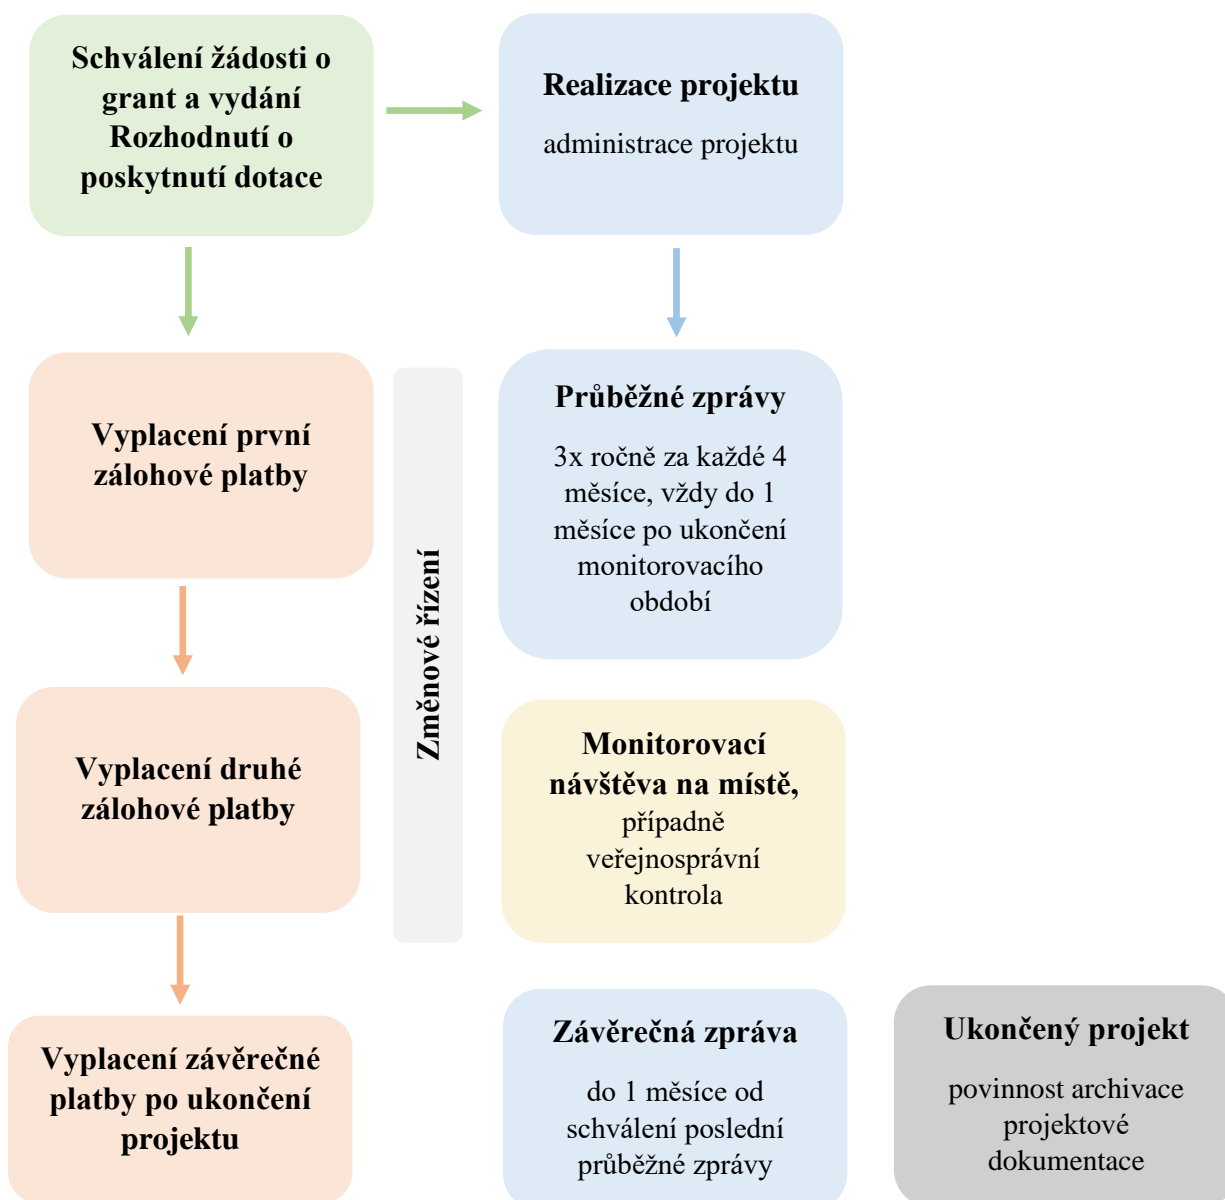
Schválení žádosti o grant a vydání Rozhodnutí o poskytnutí dotace

Realizace projektu

administrace projektu

Vyplacení první zálohové platby

Změnové řízení

Průběžné zprávy

3x ročně za každé 4 měsíce, vždy do 1 měsíce po ukončení monitorovacího období

Vyplacení druhé zálohové platby

Monitorovací návštěva na místě, případně veřejnosprávní kontrola

Vyplacení závěrečné platby po ukončení projektu

Závěrečná zpráva

do 1 měsíce od schválení poslední průběžné zprávy

Ukončený projekt

povinnost archivace projektové dokumentace